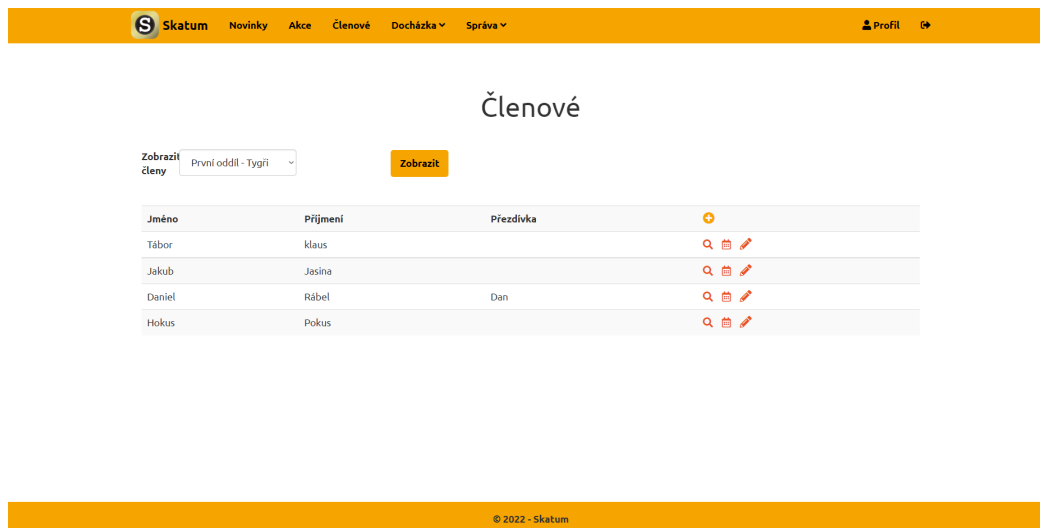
S Skatum Novinky Akce Členové Docházka Správa Profil

Členové

Zobrazit členy První oddíl - Tygři Zobrazit

| Jméno | Příjmení | Přezdívka | |
|---|---|---|---|
| Tábor | klaus | | |
| Jakub | Jasina | | |
| Daniel | Rábel | Dan | |
| Hokus | Pokus | | |

© 2022 - Skatum